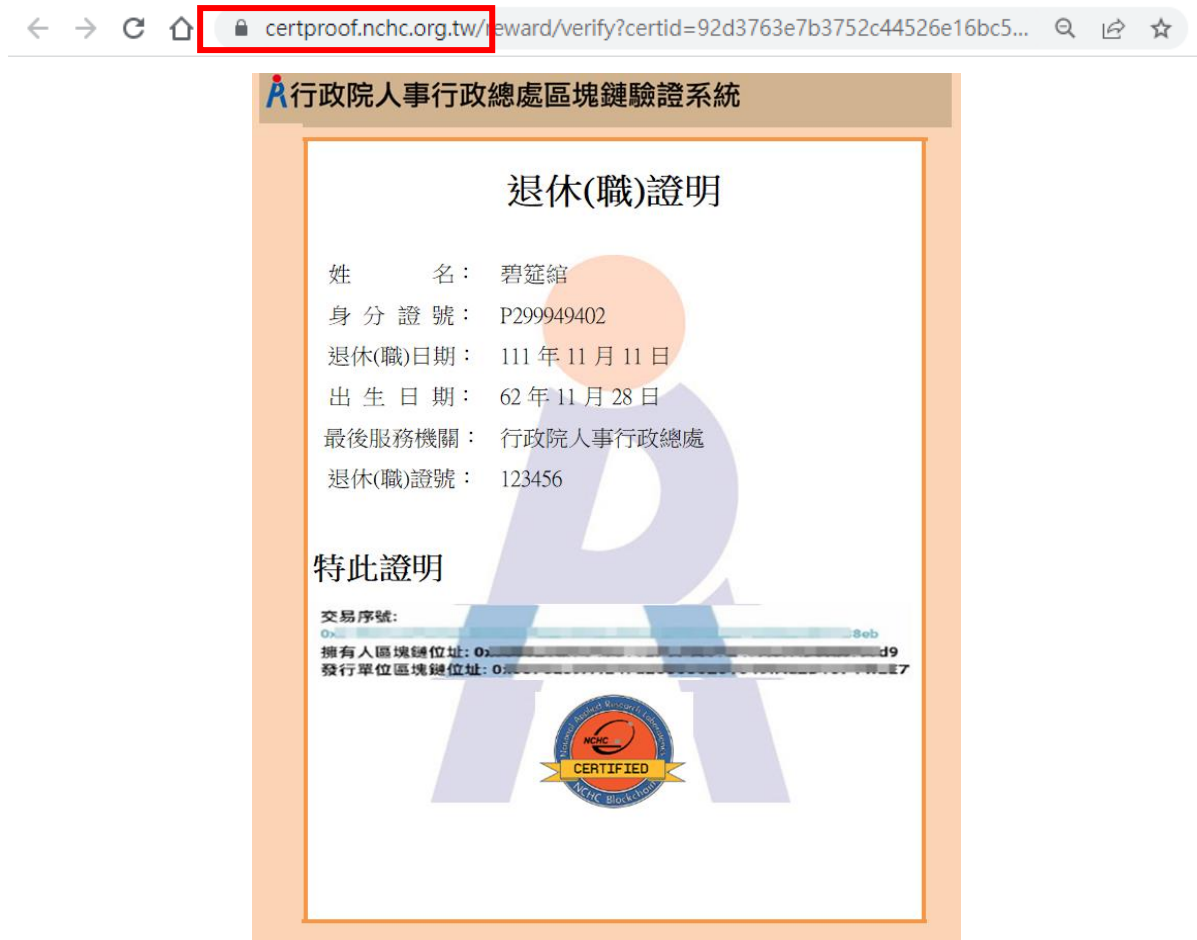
certproof.nchc.org.tw/reward/verify?certid=92d3763e7b3752c44526e16bc5...

行政院人事行政總處區塊鏈驗證系統

退休(職)證明

姓名：碧筵綰
身分證號：P299949402
退休(職)日期：111 年 11 月 11 日
出生日期：62 年 11 月 28 日
最後服務機關：行政院人事行政總處
退休(職)證號：123456

特此證明

交易序號:
0x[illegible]8eb
擁有人區塊鏈位址: 0x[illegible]d9
發行單位區塊鏈位址: 0x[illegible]E7

National Applied Research Laboratories
NCHC
CERTIFIED
NCHC Blockchain